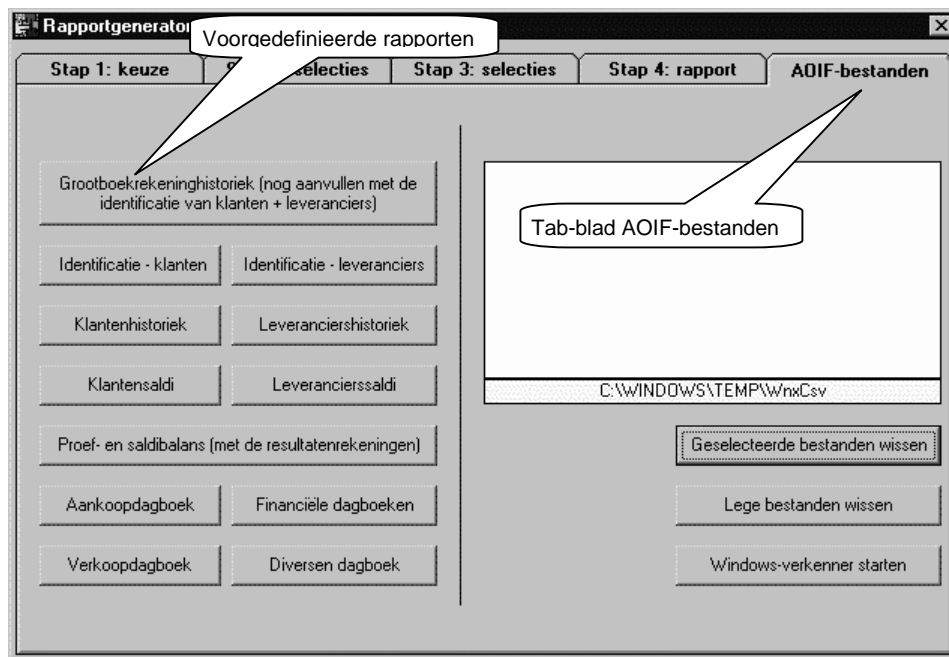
Rapportgenerator

Voorgedefinieerde rapporten

Stap 1: keuze

S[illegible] selecties

Stap 3: selecties

Stap 4: rapport

AOIF-bestanden

Grootboekrekeninghistoriek (nog aanvullen met de identificatie van klanten + leveranciers)

Tab-blad AOIF-bestanden

Identificatie - klanten

Identificatie - leveranciers

Klantenhistoriek

Leveranciershistoriek

Klantensaldi

Leveranciersaldi

C:\WINDOWS\TEMP\WnxCsv

Proef- en saldibalans (met de resultatenrekeningen)

Geselecteerde bestanden wissen

Aankoopdagboek

Financiële dagboeken

Lege bestanden wissen

Verkoopdagboek

Diversen dagboek

Windows-verkenner starten